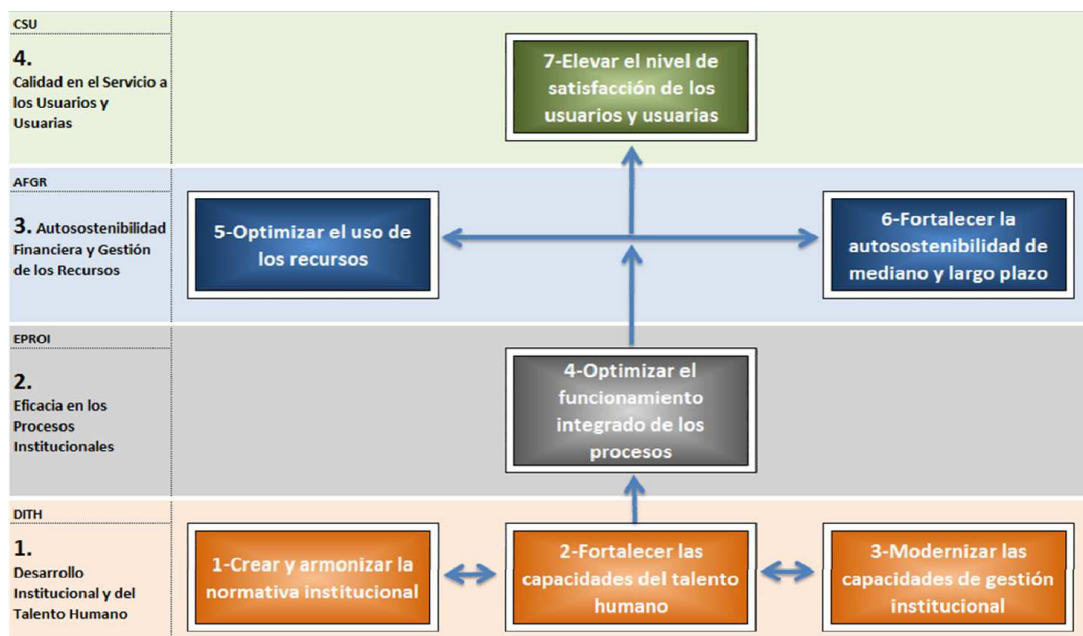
CSU

4.
Calidad en el Servicio a los Usuarios y Usuarias

7-Elevar el nivel de satisfacción de los usuarios y usuarias

AFGR

3. Autosostenibilidad Financiera y Gestión de los Recursos

5-Optimizar el uso de los recursos

6-Fortalecer la autosostenibilidad de mediano y largo plazo

EPROI

2.
Eficacia en los Procesos Institucionales

4-Optimizar el funcionamiento integrado de los procesos

DITH

1.
Desarrollo Institucional y del Talento Humano

1-Crear y armonizar la normativa institucional

2-Fortalecer las capacidades del talento humano

3-Modernizar las capacidades de gestión institucional